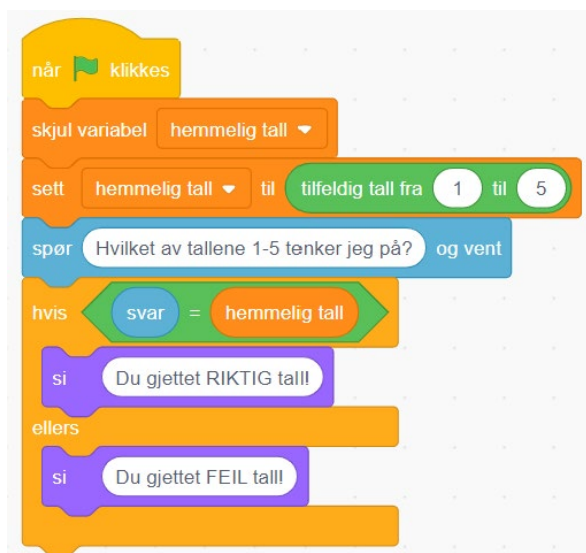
når klikkes

skjul variabel hemmelig tall

sett hemmelig tall til tilfeldig tall fra 1 til 5

spør Hvilket av tallene 1-5 tenker jeg på? og vent

hvis svar = hemmelig tall

si Du gjettet RIKTIG tall!

ellers

si Du gjettet FEIL tall!